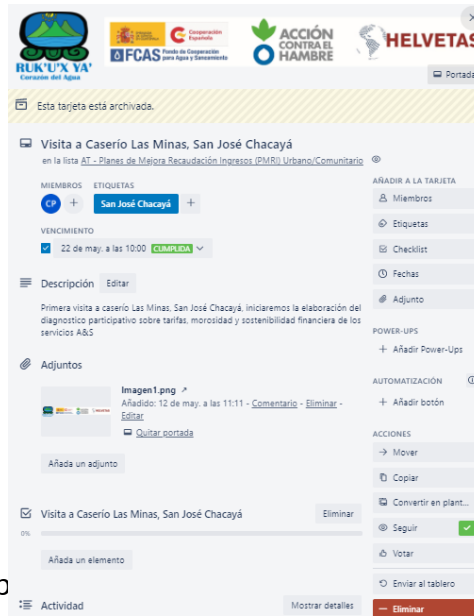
RUK'U'X YA'
Corazón del Agua

Cooperación Española
FCAS Fondo de Cooperación para Agua y Saneamiento

ACCIÓN CONTRA EL HAMBRE

HELVETAS

Portada

Esta tarjeta está archivada.

Visita a Caserío Las Minas, San José Chacayá
en la lista AT - Planes de Mejora Recaudación Ingresos (PMRI) Urbano/Comunitario

MIEMBROS
CP +

ETIQUETAS
San José Chacayá +

VENCIMIENTO
22 de may. a las 10:00 CUMPLIDA

Descripción Editar

Primera visita a caserío Las Minas, San José Chacayá, iniciaremos la elaboración del diagnostico participativo sobre tarifas, morosidad y sostenibilidad financiera de los servicios A&S

Adjuntos

Imagen1.png ↗
Añadido: 12 de may. a las 11:11 - Comentario - Eliminar - Editar
Quitar portada

Añada un adjunto

Visita a Caserío Las Minas, San José Chacayá
Eliminar
0%
Añada un elemento

Actividad
Mostrar detalles

AÑADIR A LA TARJETA
Miembros
Etiquetas
Checklist
Fechas
Adjunto

POWER-UPS
+ Añadir Power-Ups

AUTOMATIZACIÓN
+ Añadir botón

ACCIONES
→ Mover
Copiar
Convertir en plant...
Seguir
Votar
Enviar al tablero
— Eliminar